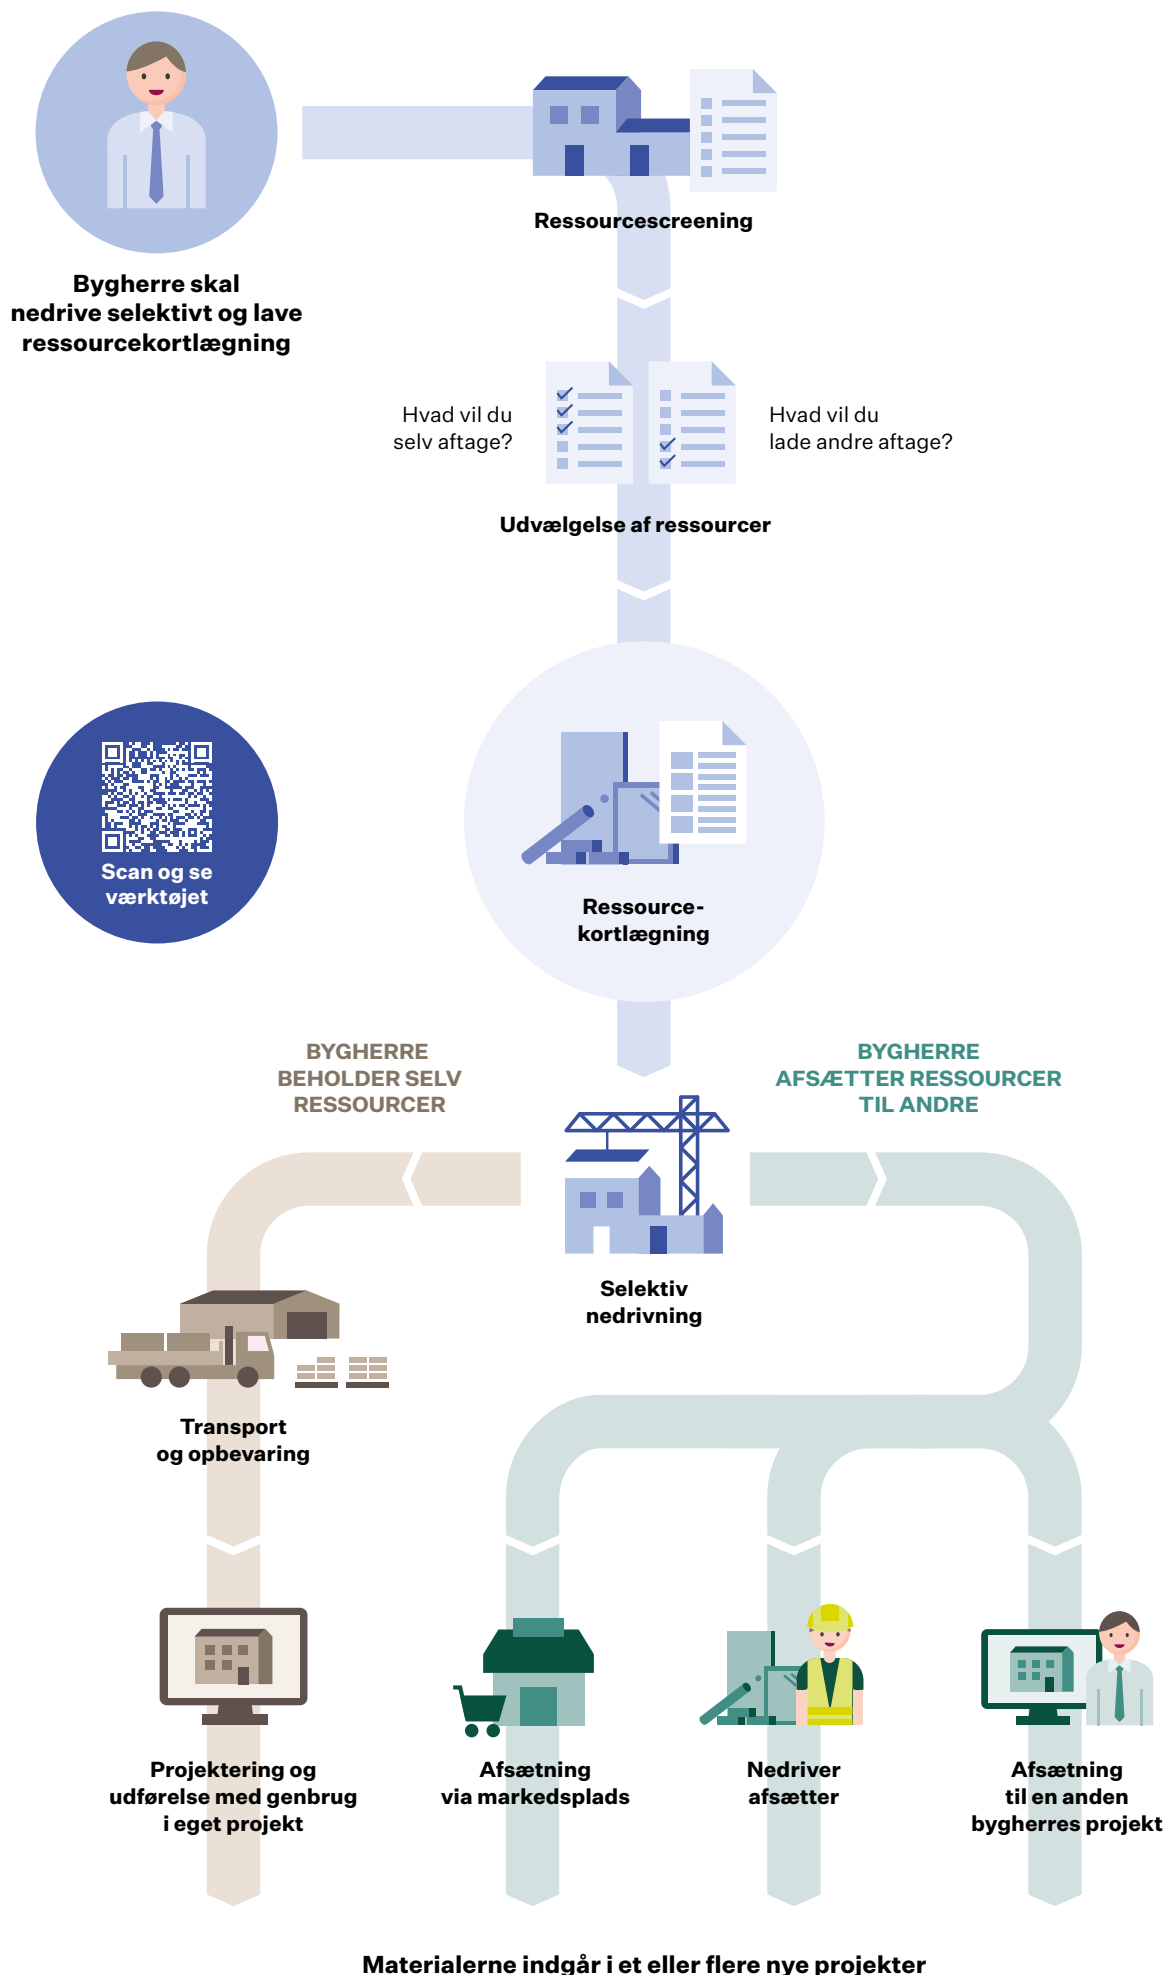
Bygherre skal nedrive selektivt og lave ressourcekortlægning

Ressourcescreening

Hvad vil du selv aftage?

Hvad vil du lade andre aftage?

Udvælgelse af ressourcer

Scan og se værktøjet

Ressource-kortlægning

BYGHERRE BEHOLDER SELV RESSOURCER

BYGHERRE AFSÆTTER RESSOURCER TIL ANDRE

Selektiv nedrivning

Transport og opbevaring

Projektering og udførelse med genbrug i eget projekt

Afsætning via markedsplads

Nedriver afsætter

Afsætning til en anden bygherres projekt

Materialerne indgår i et eller flere nye projekter